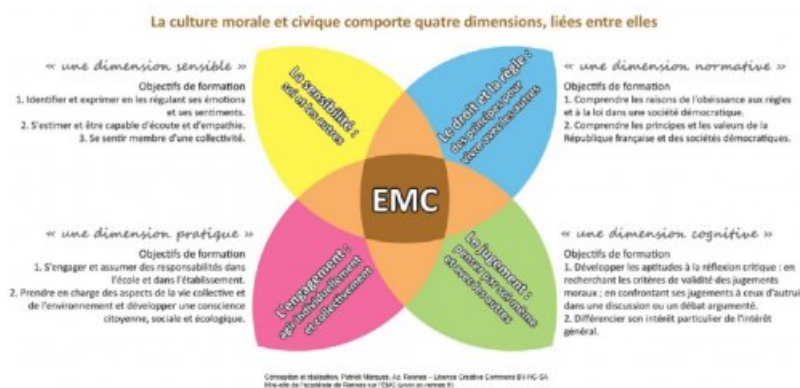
La culture morale et civique comporte quatre dimensions, liées entre elles

« une dimension sensible »

Objectifs de formation
1. Identifier et exprimer en les régulant ses émotions et ses sentiments.
2. S'estimer et être capable d'écoute et d'empathie.
3. Se sentir membre d'une collectivité.

La sensibilité : soi et les autres

Le droit et la règle : des principes pour vivre avec les autres

« une dimension normative »

Objectifs de formation
1. Comprendre les raisons de l'obéissance aux règles et à la loi dans une société démocratique.
2. Comprendre les principes et les valeurs de la République française et des sociétés démocratiques.

EMC

« une dimension pratique »

Objectifs de formation
1. S'engager et assumer des responsabilités dans l'école et dans l'établissement.
2. Prendre en charge des aspects de la vie collective et de l'environnement et développer une conscience citoyenne, sociale et écologique.

L'engagement : agir individuellement et collectivement

Le jugement : penser par soi-même et avec les autres

« une dimension cognitive »

Objectifs de formation
1. Développer les aptitudes à la réflexion critique : en recherchant les critères de validité des jugements moraux ; en confrontant ses jugements à ceux d'autrui dans une discussion ou un débat argumenté.
2. Différencier son intérêt particulier de l'intérêt général.

Conception et réalisation. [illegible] Marques, Ac. Rennes – Licence Creative Commons BY-NC-SA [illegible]